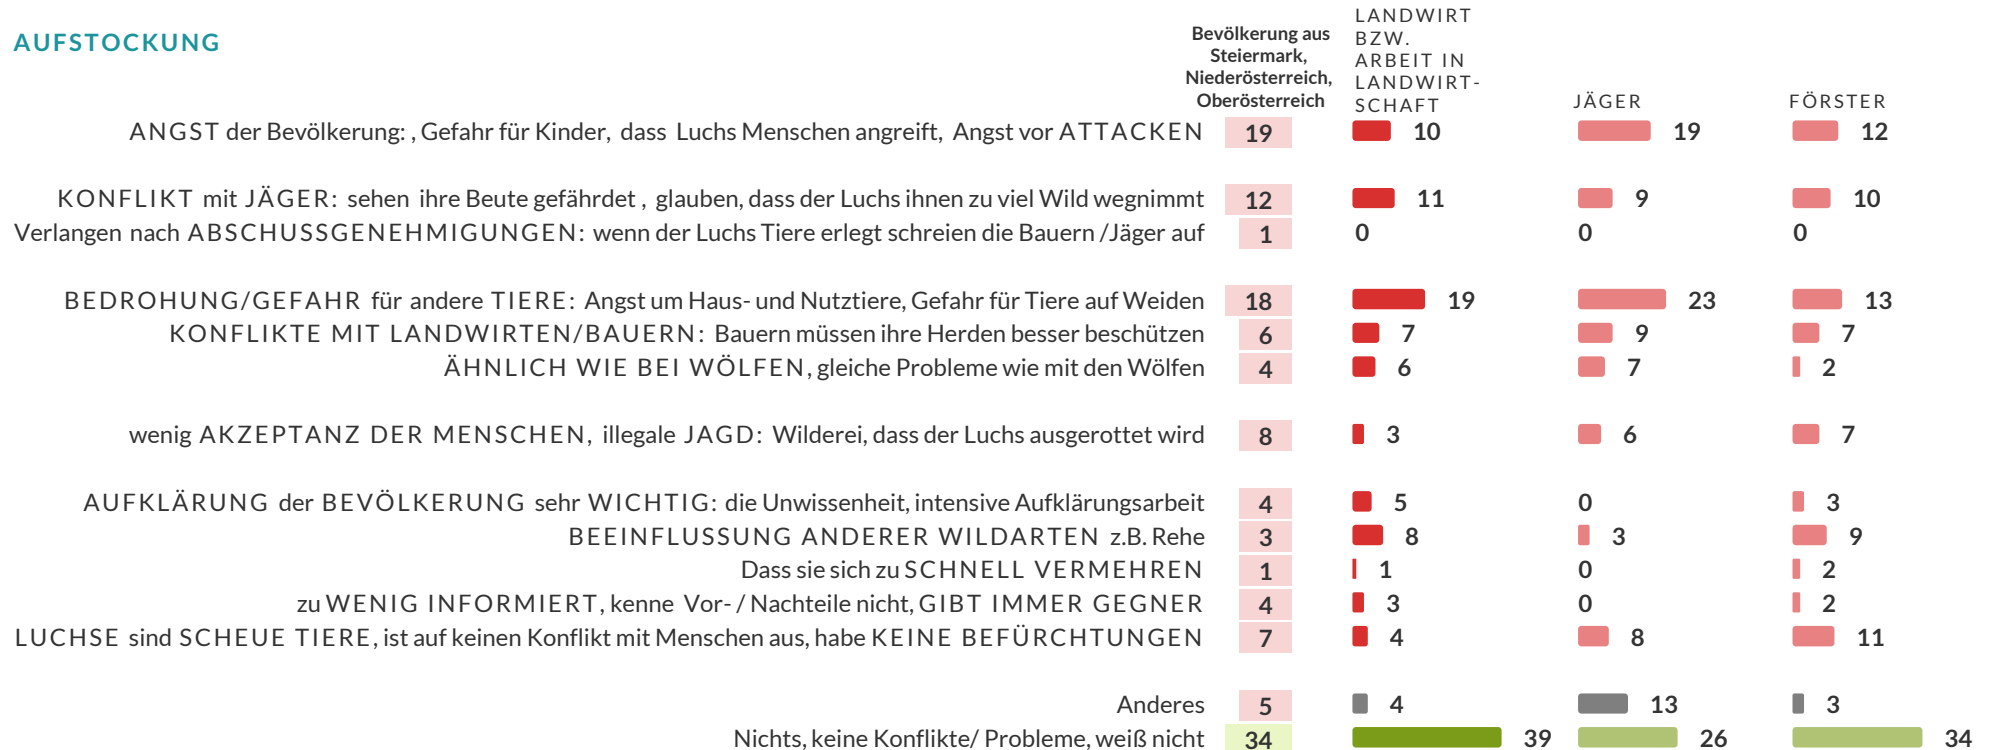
AUFSTOCKUNG

| | Bevölkerung aus Steiermark, Niederösterreich, Oberösterreich | LANDWIRT BZW. ARBEIT IN LANDWIRTSCHAFT | JÄGER | FÖRSTER |
|---|---|---|---|---|
| ANGST der Bevölkerung: , Gefahr für Kinder, dass Luchs Menschen angreift, Angst vor ATTACKEN | 19 | 10 | 19 | 12 |
| KONFLIKT mit JÄGER: sehen ihre Beute gefährdet , glauben, dass der Luchs ihnen zu viel Wild wegnimmt | 12 | 11 | 9 | 10 |
| Verlangen nach ABSCHUSSGENEHMIGUNGEN: wenn der Luchs Tiere erlegt schreien die Bauern /Jäger auf | 1 | 0 | 0 | 0 |
| BEDROHUNG/GEFAHR für andere TIERE: Angst um Haus- und Nutztiere, Gefahr für Tiere auf Weiden | 18 | 19 | 23 | 13 |
| KONFLIKTE MIT LANDWIRTEN/BAUERN: Bauern müssen ihre Herden besser beschützen | 6 | 7 | 9 | 7 |
| ÄHNLICH WIE BEI WÖLFEN, gleiche Probleme wie mit den Wölfen | 4 | 6 | 7 | 2 |
| wenig AKZEPTANZ DER MENSCHEN, illegale JAGD: Wilderei, dass der Luchs ausgerottet wird | 8 | 3 | 6 | 7 |
| AUFKLÄRUNG der BEVÖLKERUNG sehr WICHTIG: die Unwissenheit, intensive Aufklärungsarbeit | 4 | 5 | 0 | 3 |
| BEEINFLUSSUNG ANDERER WILDARTEN z.B. Rehe | 3 | 8 | 3 | 9 |
| Dass sie sich zu SCHNELL VERMEHREN | 1 | 1 | 0 | 2 |
| zu WENIG INFORMIERT, kenne Vor- / Nachteile nicht, GIBT IMMER GEGNER | 4 | 3 | 0 | 2 |
| LUCHSE sind SCHEUE TIERE, ist auf keinen Konflikt mit Menschen aus, habe KEINE BEFÜRCHTUNGEN | 7 | 4 | 8 | 11 |
| Anderes | 5 | 4 | 13 | 3 |
| Nichts, keine Konflikte/ Probleme, weiß nicht | 34 | 39 | 26 | 34 |